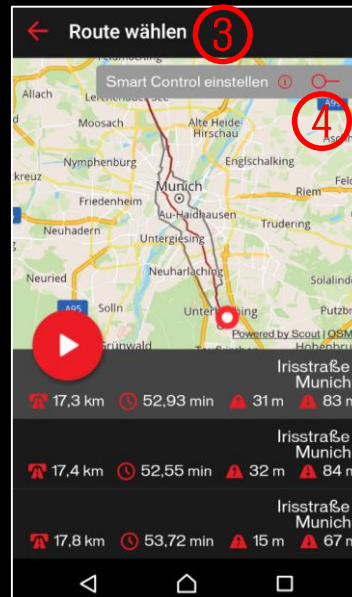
Route wählen 3

Smart Control einstellen ⓘ

4

Allach
Moosach
Alte Heide-Hirschau
Nymphenburg
Englschalking
Friedenheim
Munich
Riem
Au-Haidhausen
Neuhadern
Untergiesing
Trudering
Neuharlaching
Neuried
Solalind
A95
Solln
Unterhaching
Putzbr
Grünwald
Powered by Scout | OSM

Irisstraße
Munich
17,3 km 52,93 min 31 m 83 m

Irisstraße
Munich
17,4 km 52,55 min 32 m 84 m

Irisstraße
Munich
17,8 km 53,72 min 15 m 67 m